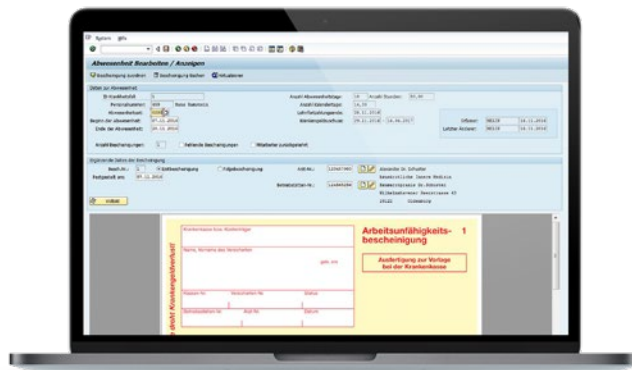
System Hilfe

Abwesenheit Bearbeiten / Anzeigen

Bescheinigung zuordnen Bescheinigung löschen Aktualisieren

Daten zur Abwesenheit

AU Krankheitsfall: 1

Personalnummer: 109 Hans Dummoris

Abwesenheitsart: 0200

Beginn der Abwesenheit: 07.11.2016

Ende der Abwesenheit: 09.11.2016

Anzahl Abwesenheitstage: 18 Anzahl Stunden: 80,00

Anzahl Kalendertage: 14,00

Lohnfortzahlungsende: 18.12.2016

Krankengeldzuschuss: 09.11.2016 - 14.06.2017

Erfasser: BECIR 08.11.2016

Letzter Änderer: BECIR 08.11.2016

Anzahl Bescheinigungen: 1 Fehlende Bescheinigungen Mitarbeiter zurückgemeldet

Eingehende Daten der Bescheinigung

Besch.Nr.: 1 Erstbescheinigung Folgebescheinigung

Postposteill am: 07.11.2016

Arzt-Nr.: 123457890

Betriebsstätten-Nr.: 123456789

Allmedizin Dr. Schuster
Facharztpraxis Innere Medizin
Gemeinschaftspraxis Dr. Schuster
Mildenhausener Hauptstrasse 45
19123 Oldenburg

Krankenkasse bzw. Kostenträger

Name, Vorname des Versicherten

geb. am

Kassen-Nr. Versicherten-Nr. Status

Betriebsstätten-Nr. Arzt-Nr. Datum

Arbeitsunfähigkeits- 1
bescheinigung

Ausfertigung zur Vorlage bei der Krankenkasse

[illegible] Krankengeldfall